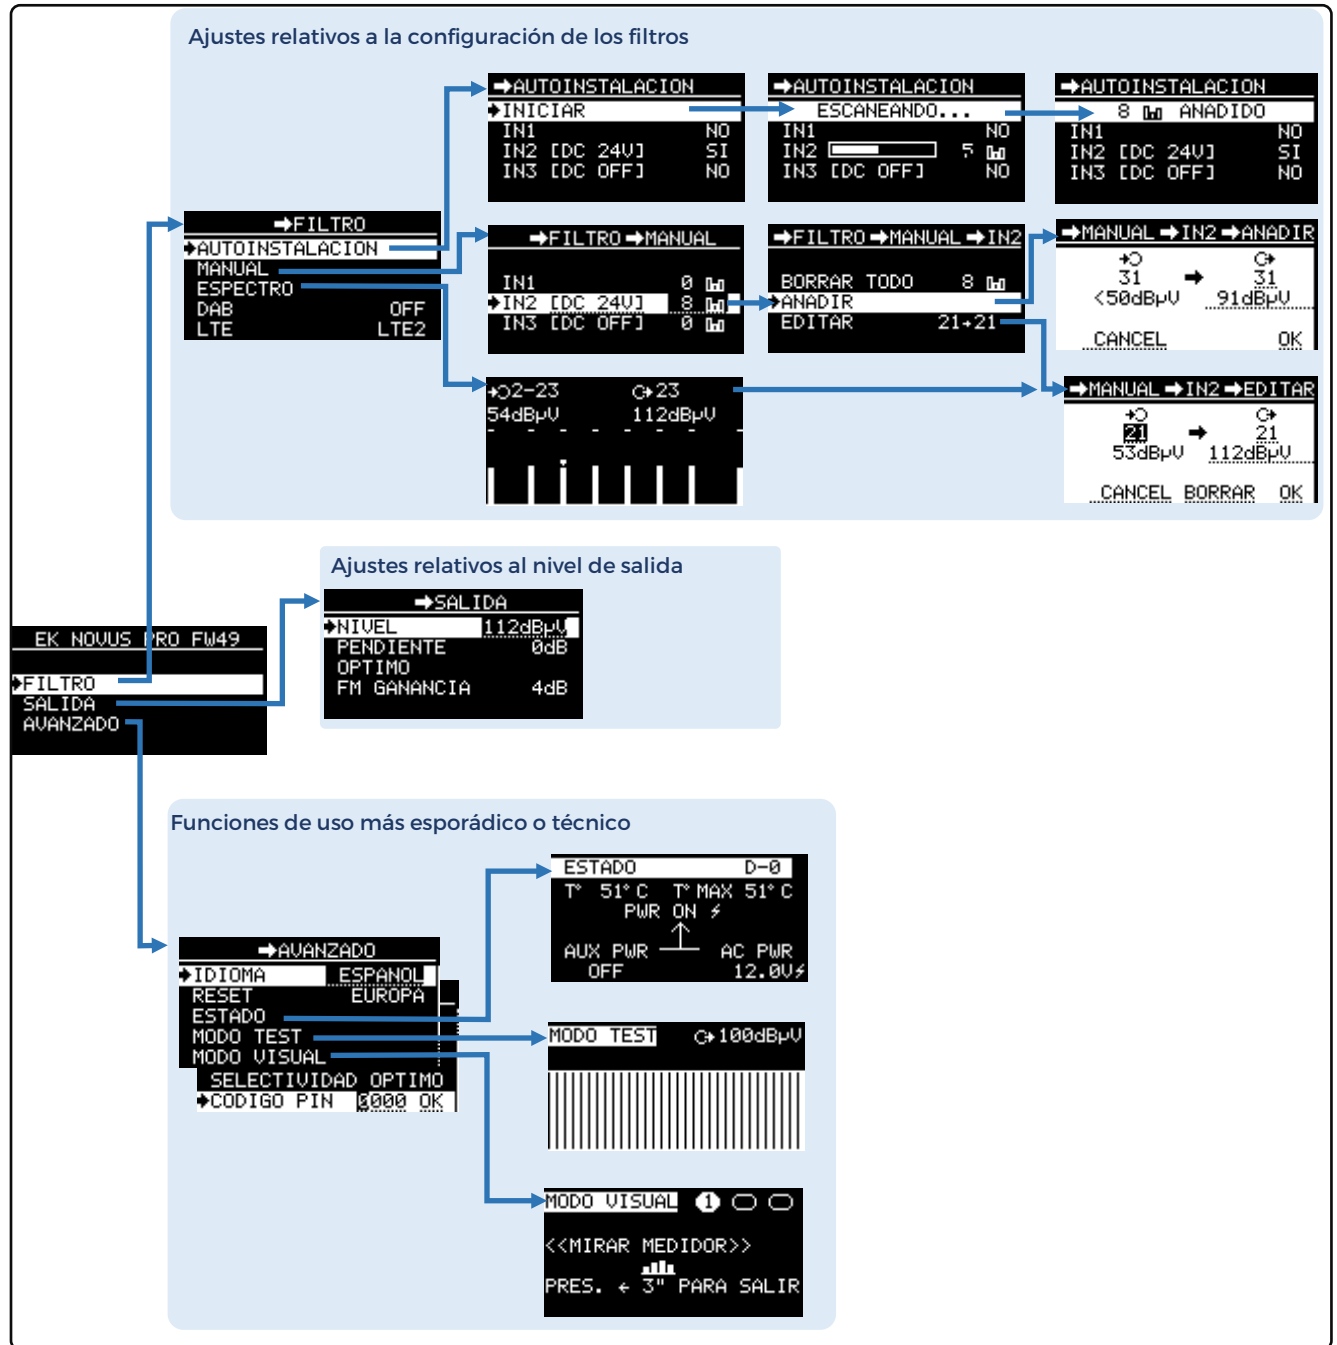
Ajustes relativos a la configuración de los filtros

➡AUTOINSTALACION
➧INICIAR
IN1 NO
IN2 [DC 24V] SI
IN3 [DC OFF] NO

➡AUTOINSTALACION
ESCANEANDO...
IN1 NO
IN2 5
IN3 [DC OFF] NO

➡AUTOINSTALACION
8 ANADIDO
IN1 NO
IN2 [DC 24V] SI
IN3 [DC OFF] NO

➡FILTRO
➧AUTOINSTALACION
MANUAL
ESPECTRO
DAB OFF
LTE LTE2

➡FILTRO➡MANUAL
IN1 0
➧IN2 [DC 24V] 8
IN3 [DC OFF] 0

➡FILTRO➡MANUAL➡IN2
BORRAR TODO 8
➧ANADIR
EDITAR 21→21

➡MANUAL➡IN2➡ANADIR
31 ➡ 31
<50dBμV 91dBμV
CANCEL OK

2-23 23
54dBμV 112dBμV

➡MANUAL➡IN2➡EDITAR
21 ➡ 21
53dBμV 112dBμV
CANCEL BORRAR OK

Ajustes relativos al nivel de salida

➡SALIDA
➧NIVEL 112dBμV
PENDIENTE 0dB
OPTIMO
FM GANANCIA 4dB

EK NOVUS PRO FW49
➧FILTRO
SALIDA
AVANZADO

Funciones de uso más esporádico o técnico

➡AVANZADO
➧IDIOMA ESPANOL
RESET EUROPA
ESTADO
MODO TEST
MODO VISUAL
SELECTIVIDAD OPTIMO
➧CODIGO PIN 0000 OK

ESTADO D-0
T° 51° C T° MAX 51° C
PWR ON
AUX PWR AC PWR
OFF 12.0V

MODO TEST 100dBμV

MODO VISUAL 1
<<MIRAR MEDIDOR>>
PRES. ← 3" PARA SALIR